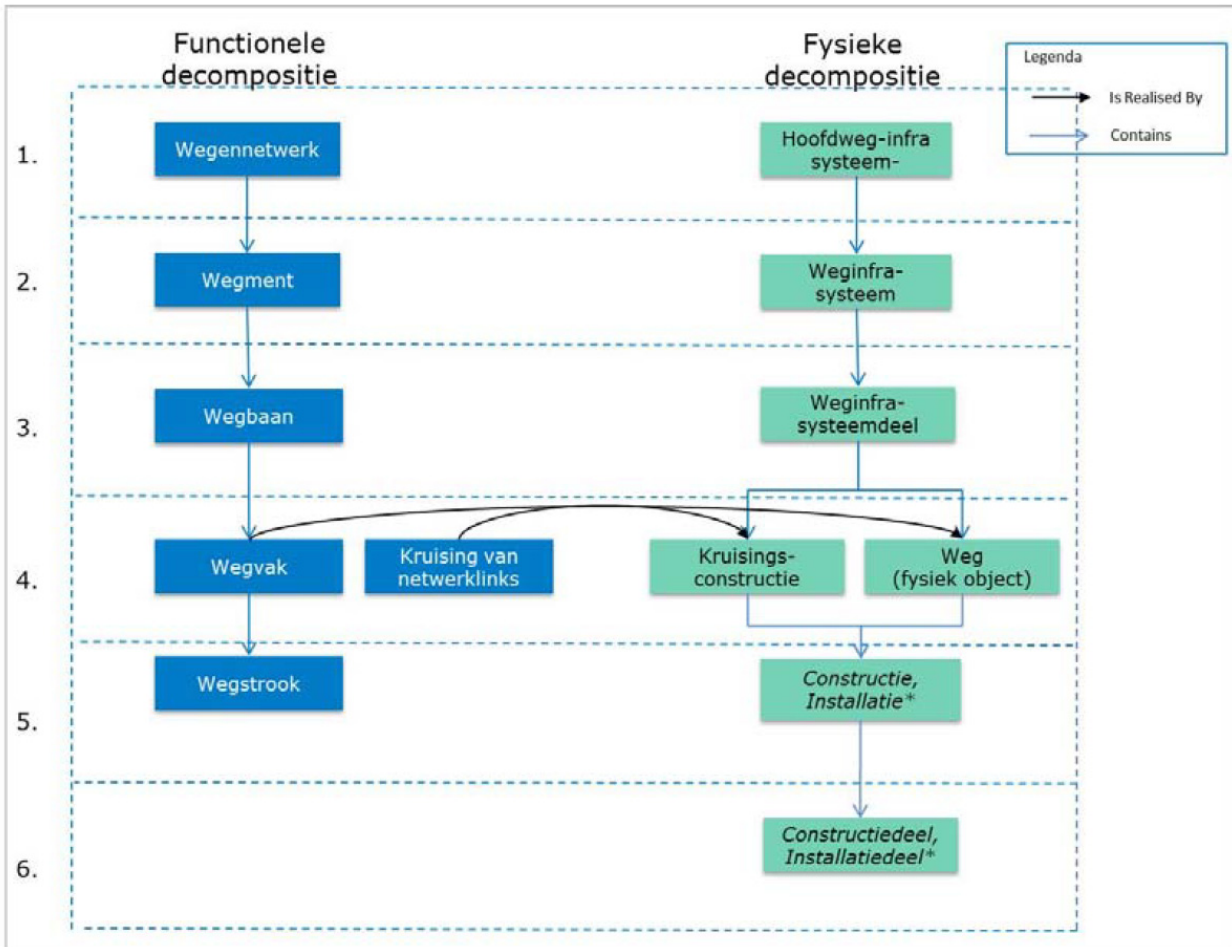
Functionele decompositie

Fysieke decompositie

Legenda

Is Realised By

Contains

1.

Wegennetwerk

Hoofdweg-infra systeem-

2.

Wegment

Weginfra-systeem

3.

Wegbaan

Weginfra-systeemdeel

4.

Wegvak

Kruising van netwerklinks

Kruisings-constructie

Weg (fysiek object)

5.

Wegstrook

*Constructie, Installatie**

6.

*Constructiedeel, Installatiedeel**